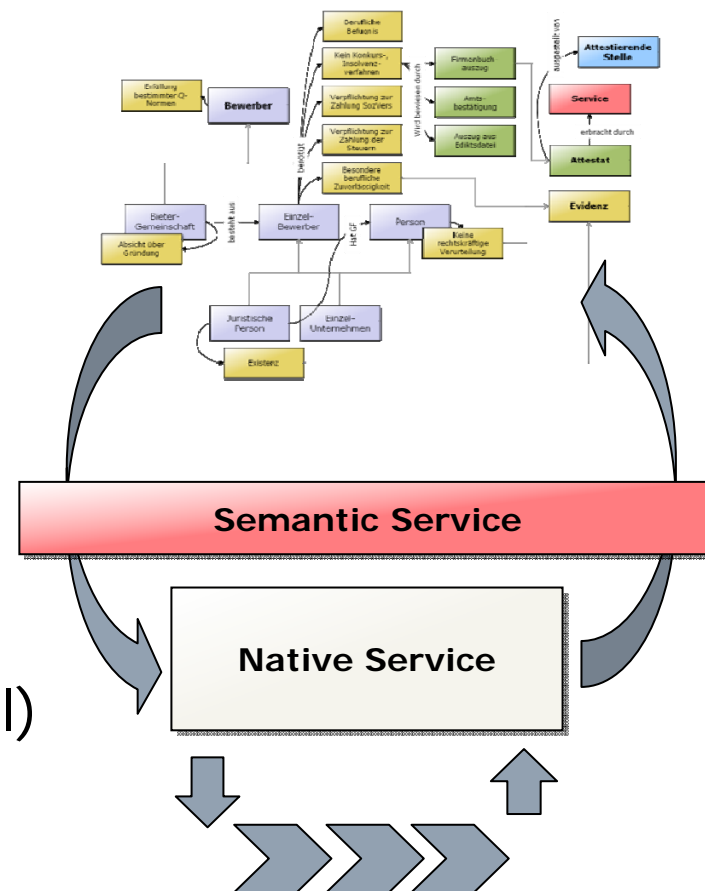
Berufliche Befugnis

Kein Konkurs-, Insolvenzverfahren

Verpflichtung zur Zahlung SozVers

Verpflichtung zur Zahlung der Steuern

Besondere berufliche Zuverlässigkeit

Firmenbuchauszug

Amtsbestätigung

Auszug aus Ediktsdatei

Wird bewiesen durch

ausgestellt von

Attestierende Stelle

Service

erbracht durch

Attestat

Evidenz

Erfüllung bestimmter Q-Normen

Bewerber

benötigt

Bieter-Gemeinschaft

besteht aus

Einzel-Bewerber

Hat GF

Person

Keine rechtskräftige Verurteilung

Absicht über Gründung

Juristische Person

Einzel-Unternehmen

Existenz

Semantic Service

Native Service

l)